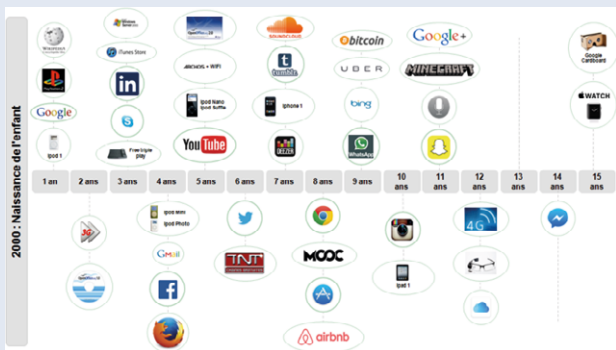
2000 : Naissance de l'enfant

Wikipédia

Google

Ipod 1

Windows Media

iTunes Store

Linked in

Free triple play

Windows Vista

Airbox + WiFi

Ipod Nano Ipod Shuffle

YouTube

SoundCloud

tumblr

Iphone 1

DEEZER

bitcoin

UBER

bing

WhatsApp

Google+

MINECRAFT

Google Cardboard

WATCH

1 an | 2 ans | 3 ans | 4 ans | 5 ans | 6 ans | 7 ans | 8 ans | 9 ans | 10 ans | 11 ans | 12 ans | 13 ans | 14 ans | 15 ans

3G

Ipod mini Ipod Photo

Gmail

TNT

MOOC

airbnb

Ipad 1

4G